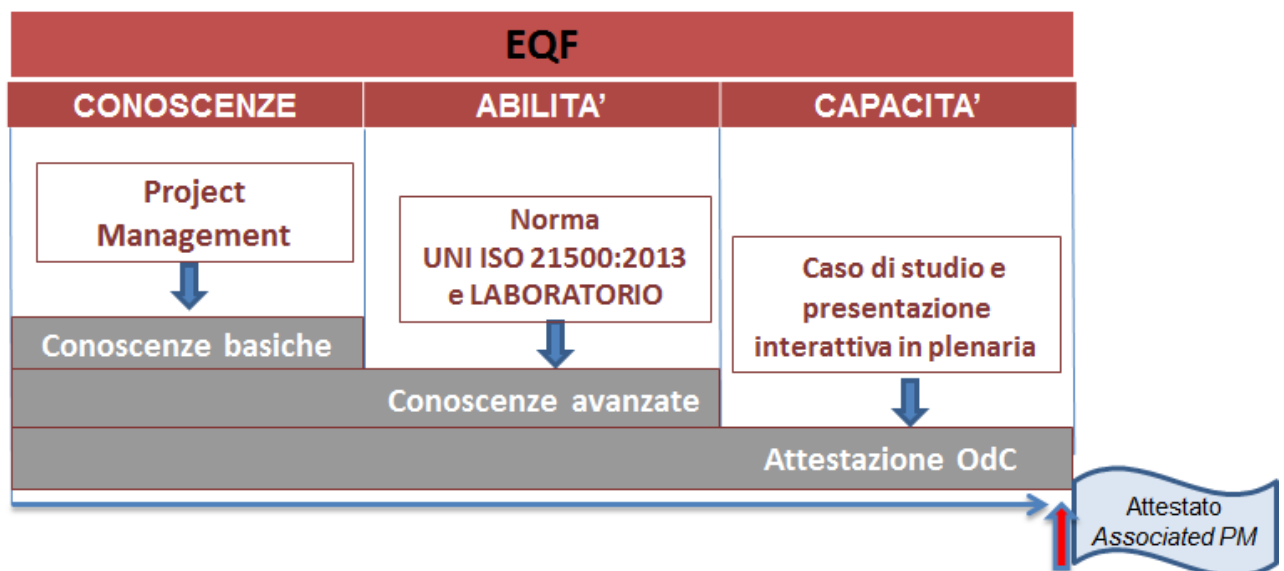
EQF

CONOSCENZE

ABILITA'

CAPACITA'

Project Management

Norma UNI ISO 21500:2013 e LABORATORIO

Caso di studio e presentazione interattiva in plenaria

Conoscenze basiche

Conoscenze avanzate

Attestazione OdC

Attestato *Associated PM*